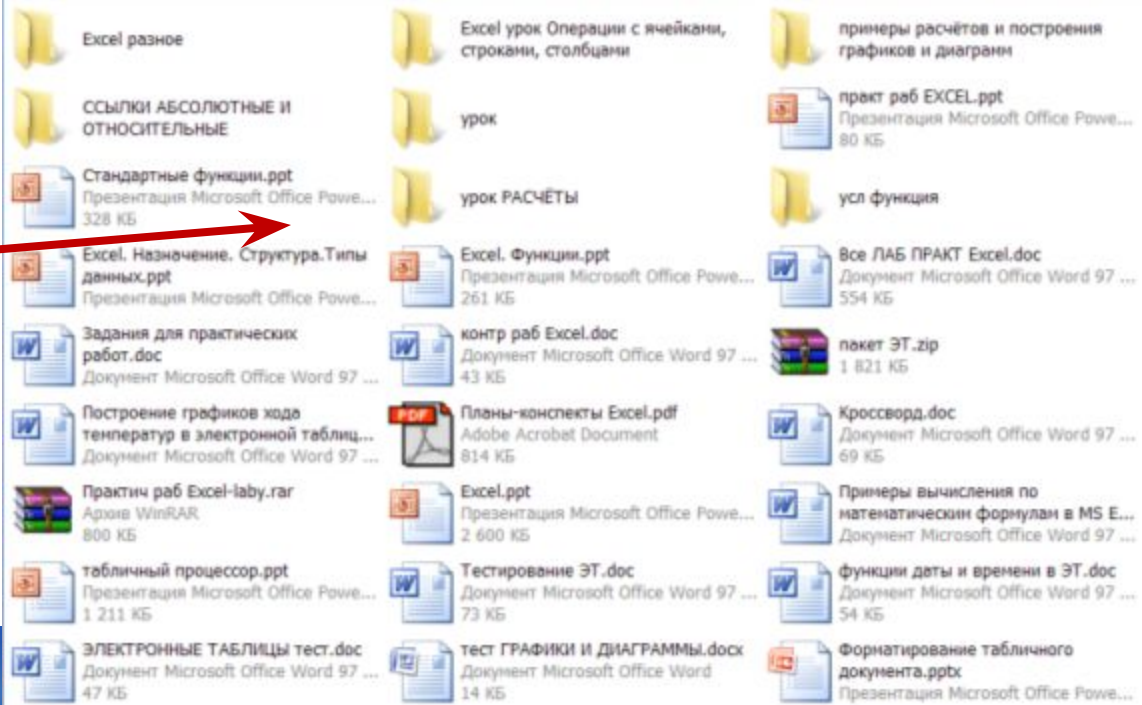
Excel разное

Excel урок Операции с ячейками, строками, столбцами

примеры расчётов и построения графиков и диаграмм

ССЫЛКИ АБСОЛЮТНЫЕ И ОТНОСИТЕЛЬНЫЕ

урок

практ раб EXCEL.ppt
Презентация Microsoft Office Powe...
80 КБ

Стандартные функции.ppt
Презентация Microsoft Office Powe...
328 КБ

урок РАСЧЁТЫ

усл функция

Excel. Назначение. Структура.Типы данных.ppt
Презентация Microsoft Office Powe...

Excel. Функции.ppt
Презентация Microsoft Office Powe...
261 КБ

Все ЛАБ ПРАКТ Excel.doc
Документ Microsoft Office Word 97 ...
554 КБ

Задания для практических работ.doc
Документ Microsoft Office Word 97 ...

контр раб Excel.doc
Документ Microsoft Office Word 97 ...
43 КБ

пакет ЭТ.zip
1 821 КБ

Построение графиков хода температур в электронной таблиц...
Документ Microsoft Office Word 97 ...

Планы-конспекты Excel.pdf
Adobe Acrobat Document
814 КБ

Кроссворд.doc
Документ Microsoft Office Word 97 ...
69 КБ

Практич раб Excel-laby.rar
Архив WinRAR
800 КБ

Excel.ppt
Презентация Microsoft Office Powe...
2 600 КБ

Примеры вычисления по математическим формулам в MS E...
Документ Microsoft Office Word 97 ...

табличный процессор.ppt
Презентация Microsoft Office Powe...
1 211 КБ

Тестирование ЭТ.doc
Документ Microsoft Office Word 97 ...
73 КБ

функции даты и времени в ЭТ.doc
Документ Microsoft Office Word 97 ...
54 КБ

ЭЛЕКТРОННЫЕ ТАБЛИЦЫ тест.doc
Документ Microsoft Office Word 97 ...
47 КБ

тест ГРАФИКИ И ДИАГРАММЫ.docx
Документ Microsoft Office Word
14 КБ

Форматирование табличного документа.pptx
Презентация Microsoft Office Powe...